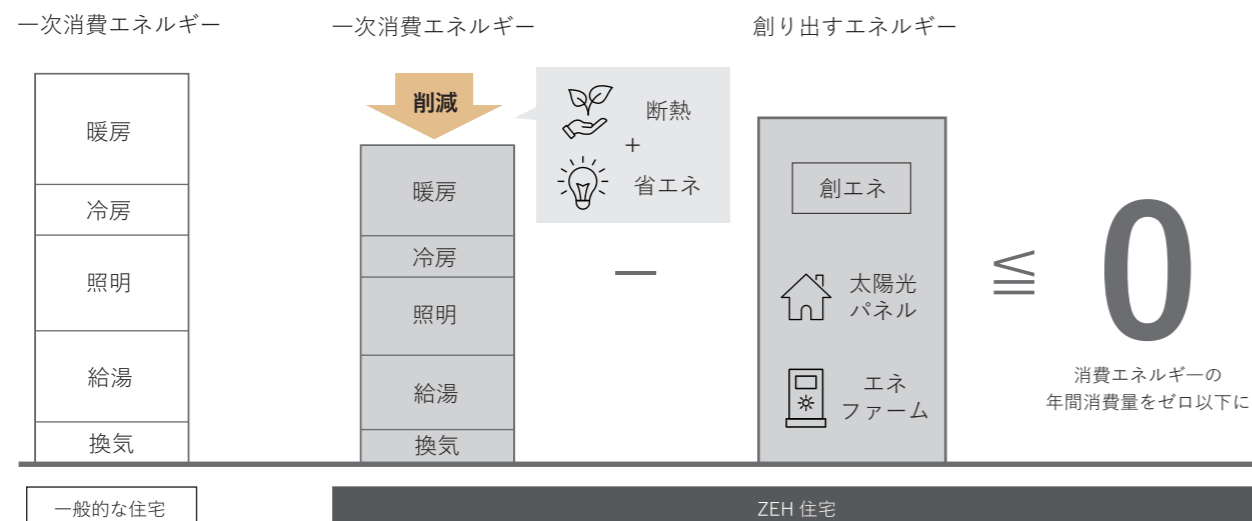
一次消費エネルギー

暖房
冷房
照明
給湯
換気

一般的な住宅

一次消費エネルギー

削減

断熱
+
省エネ

暖房
冷房
照明
給湯
換気

−

創り出すエネルギー

創エネ

太陽光パネル

エネファーム

$\leqq$

0

消費エネルギーの年間消費量をゼロ以下に

ZEH 住宅